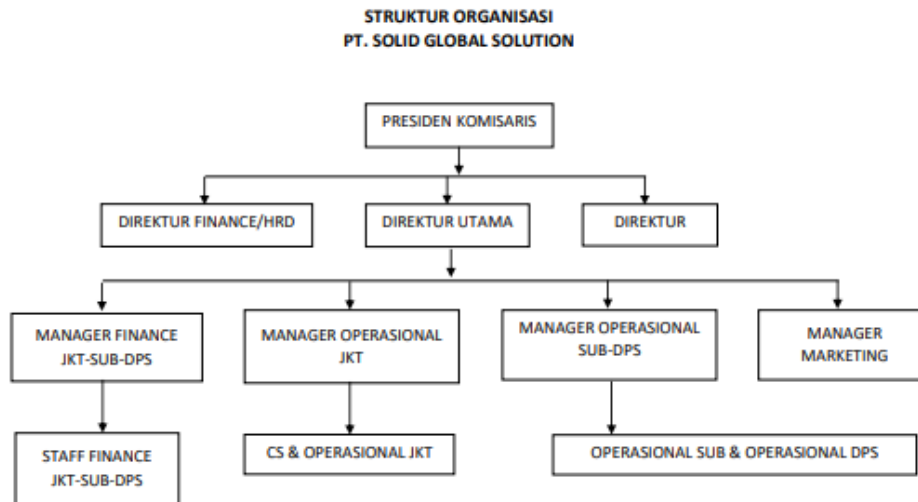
STRUKTUR ORGANISASI
PT. SOLID GLOBAL SOLUTION

PRESIDEN KOMISARIS

DIREKTUR FINANCE/HRD

DIREKTUR UTAMA

DIREKTUR

MANAGER FINANCE JKT-SUB-DPS

MANAGER OPERASIONAL JKT

MANAGER OPERASIONAL SUB-DPS

MANAGER MARKETING

STAFF FINANCE JKT-SUB-DPS

CS & OPERASIONAL JKT

OPERASIONAL SUB & OPERASIONAL DPS